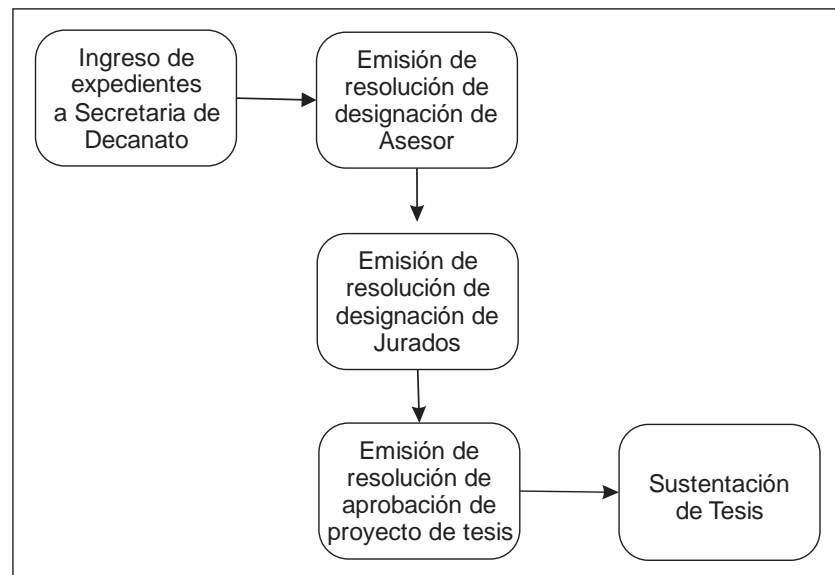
Ingreso de expedientes a Secretaria de Decanato

Emisión de resolución de designación de Asesor

Emisión de resolución de designación de Jurados

Emisión de resolución de aprobación de proyecto de tesis

Sustentación de Tesis